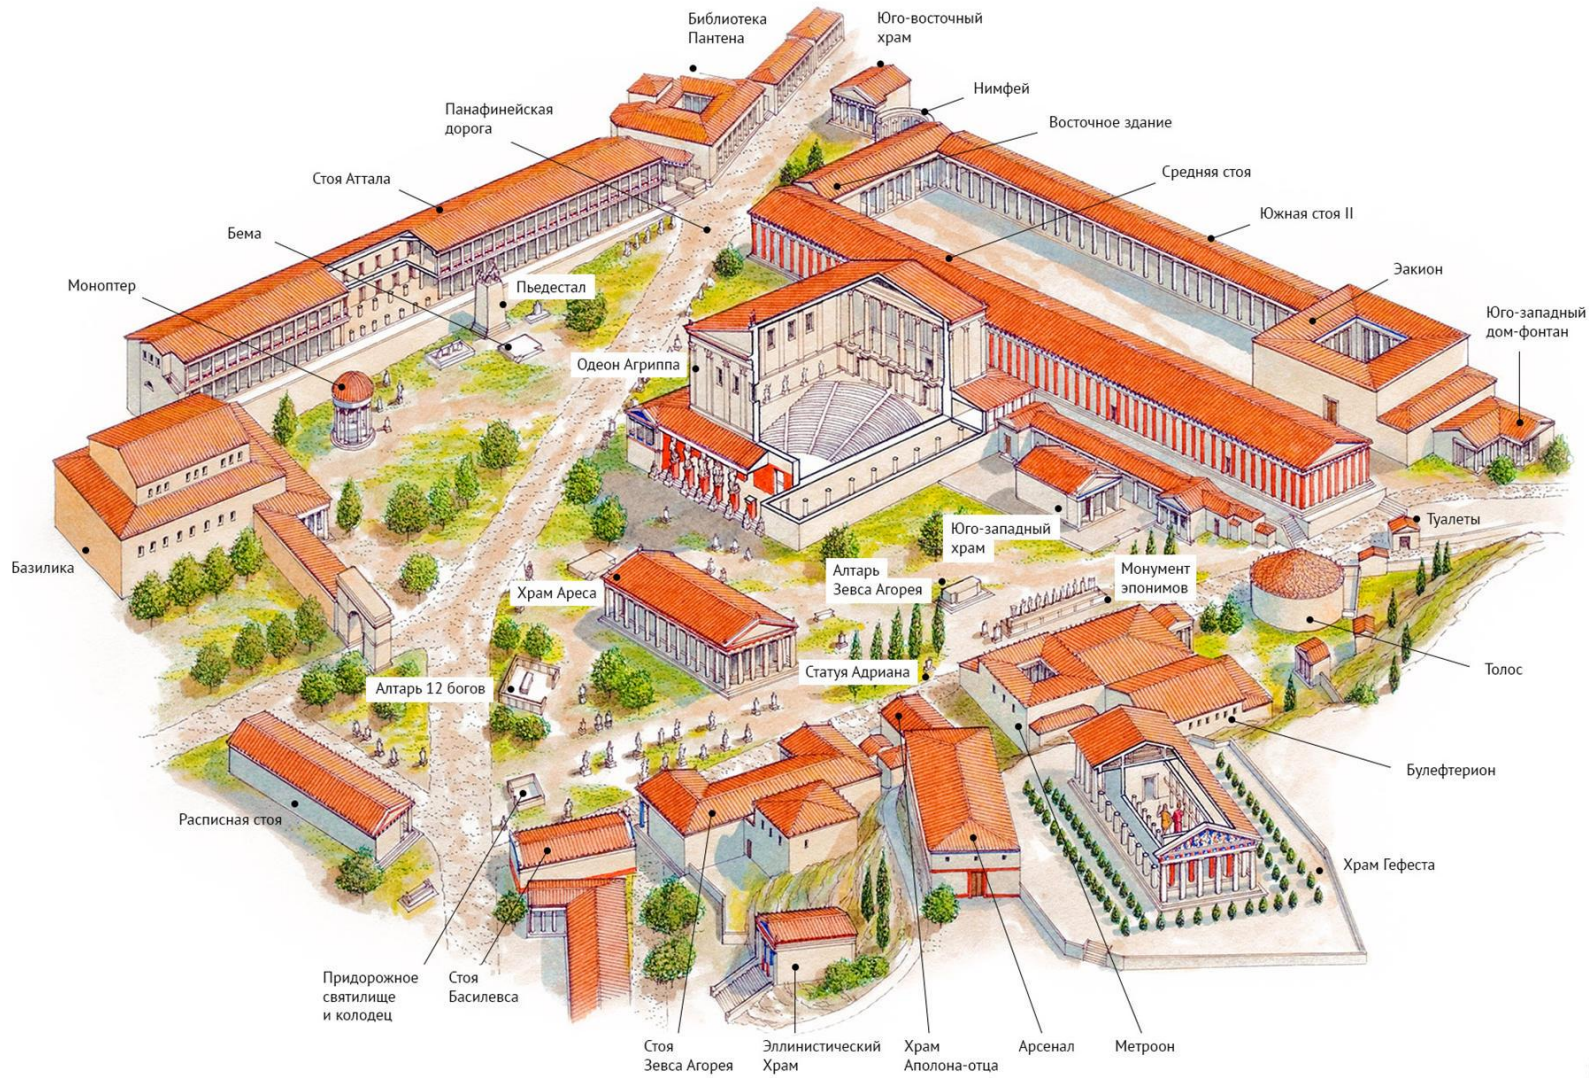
Библиотека Пантена

Юго-восточный храм

Нимфей

Панафинейская дорога

Восточное здание

Средняя стоя

Стоя Аттала

Южная стоя II

Бема

Экикон

Моноптер

Пьедестал

Юго-западный дом-фонтан

Одеон Агриппа

Базилика

Юго-западный храм

Туалеты

Храм Ареса

Алтарь Зевса Агорея

Монумент эпонимов

Толос

Статуя Адриана

Алтарь 12 богов

Булефтерион

Расписная стоя

Храм Гефеста

Придорожное святилище и колодец

Стоя Басилевса

Стоя Зевса Агорея

Эллинистический Храм

Храм Аполона-отца

Арсенал

Метроон